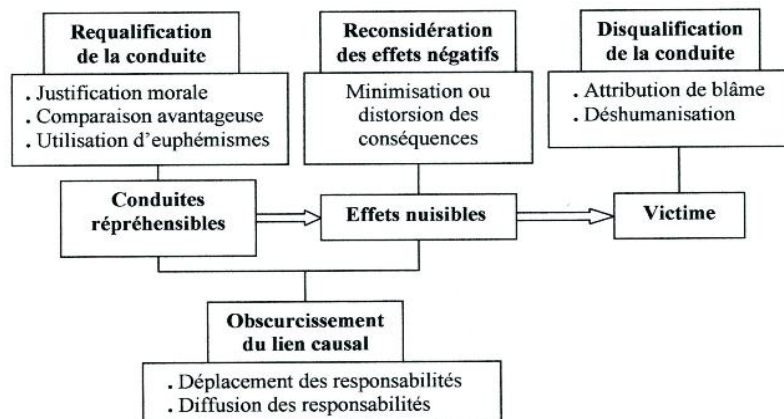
Requalification de la conduite

. Justification morale
. Comparaison avantageuse
. Utilisation d'euphémismes

Reconsidération des effets négatifs

Minimisation ou distorsion des conséquences

Disqualification de la conduite

. Attribution de blâme
. Déshumanisation

Conduites répréhensibles

Effets nuisibles

Victime

Obscurcissement du lien causal

. Déplacement des responsabilités
. Diffusion des responsabilités